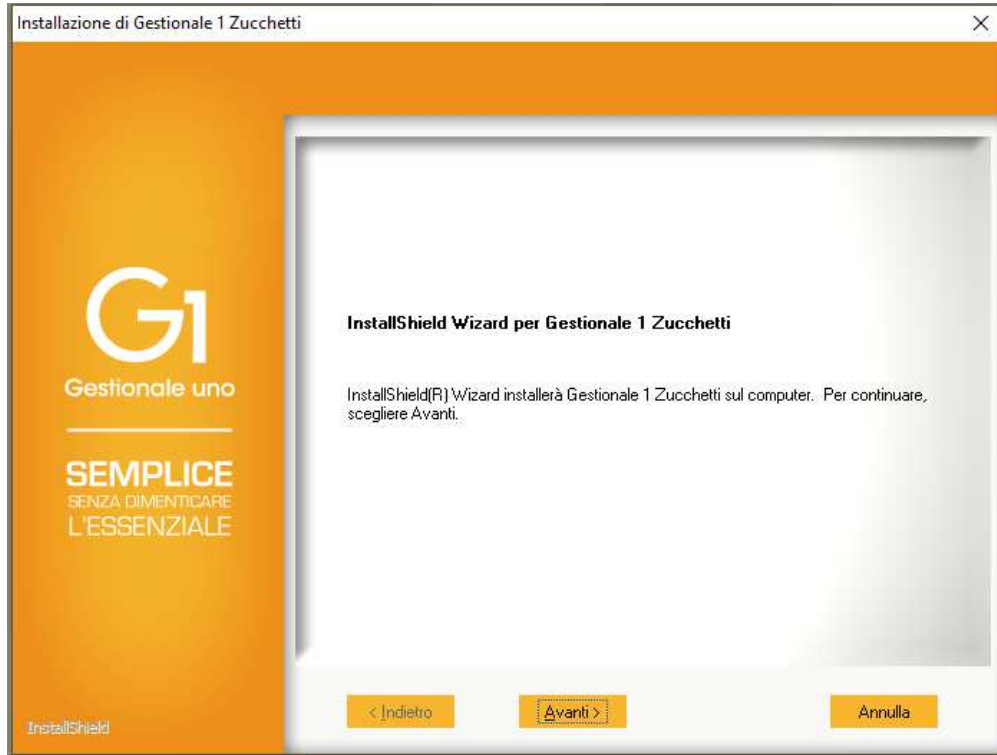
Installazione di Gestionale 1 Zucchetti

×

G1
Gestionale uno

SEMPLICE
SENZA DIMENTICARE
L'ESSENZIALE

InstallShield Wizard per Gestionale 1 Zucchetti

InstallShield(R) Wizard installerà Gestionale 1 Zucchetti sul computer. Per continuare, scegliere Avanti.

InstallShield

< Indietro

Avanti >

Annulla